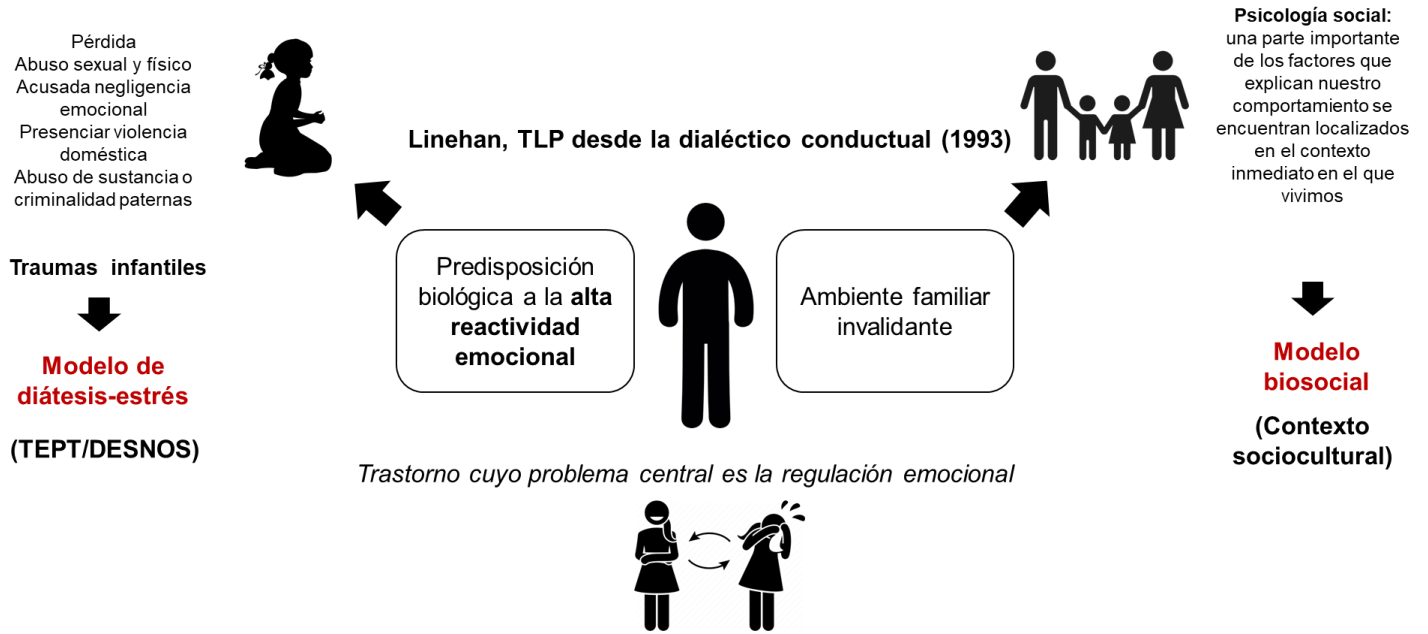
Pérdida
Abuso sexual y físico
Acusada negligencia emocional
Presenciar violencia doméstica
Abuso de sustancia o criminalidad paternas

Traumas infantiles

Modelo de diátesis-estrés

(TEPT/DESNOS)

Linehan, TLP desde la dialéctico conductual (1993)

Predisposición biológica a la alta reactividad emocional

Ambiente familiar invalidante

Trastorno cuyo problema central es la regulación emocional

Psicología social: una parte importante de los factores que explican nuestro comportamiento se encuentran localizados en el contexto inmediato en el que vivimos

Modelo biosocial

(Contexto sociocultural)